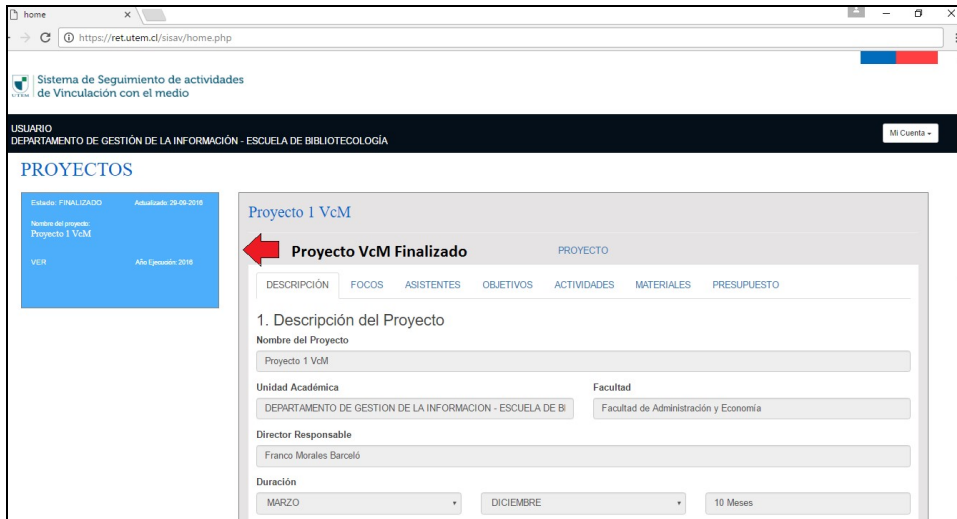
home ×

https://ret.utem.cl/sisav/home.php

Sistema de Seguimiento de actividades de Vinculación con el medio

USUARIO
DEPARTAMENTO DE GESTIÓN DE LA INFORMACIÓN - ESCUELA DE BIBLIOTECOLOGÍA

Mi Cuenta

PROYECTOS

Estado: FINALIZADO Actualizado: 29-09-2016
Nombre del proyecto:
Proyecto 1 VcM
VER Año Ejecución: 2016

Proyecto 1 VcM

Proyecto VcM Finalizado

PROYECTO

DESCRIPCIÓN FOCOS ASISTENTES OBJETIVOS ACTIVIDADES MATERIALES PRESUPUESTO

1. Descripción del Proyecto

Nombre del Proyecto
Proyecto 1 VcM

Unidad Académica
DEPARTAMENTO DE GESTION DE LA INFORMACION - ESCUELA DE B

Facultad
Facultad de Administración y Economía

Director Responsable
Franco Morales Barceló

Duración
MARZO
DICIEMBRE
10 Meses